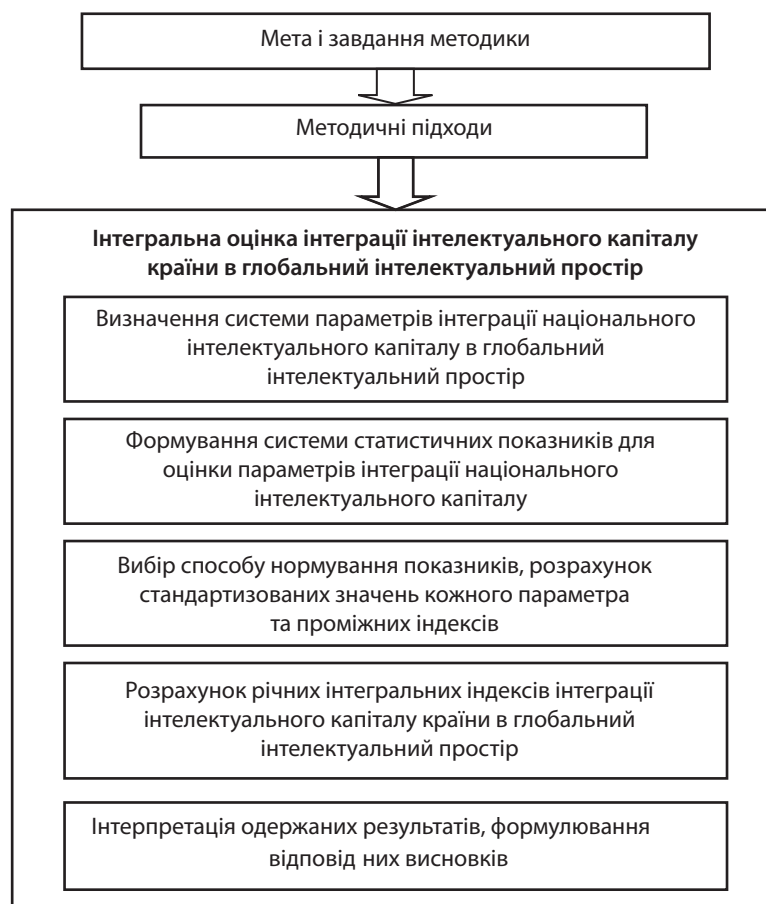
Мета і завдання методики

Методичні підходи

Інтегральна оцінка інтеграції інтелектуального капіталу країни в глобальний інтелектуальний простір

Визначення системи параметрів інтеграції національного інтелектуального капіталу в глобальний інтелектуальний простір

Формування системи статистичних показників для оцінки параметрів інтеграції національного інтелектуального капіталу

Вибір способу нормування показників, розрахунок стандартизованих значень кожного параметра та проміжних індексів

Розрахунок річних інтегральних індексів інтеграції інтелектуального капіталу країни в глобальний інтелектуальний простір

Інтерпретація одержаних результатів, формулювання відповід них висновків